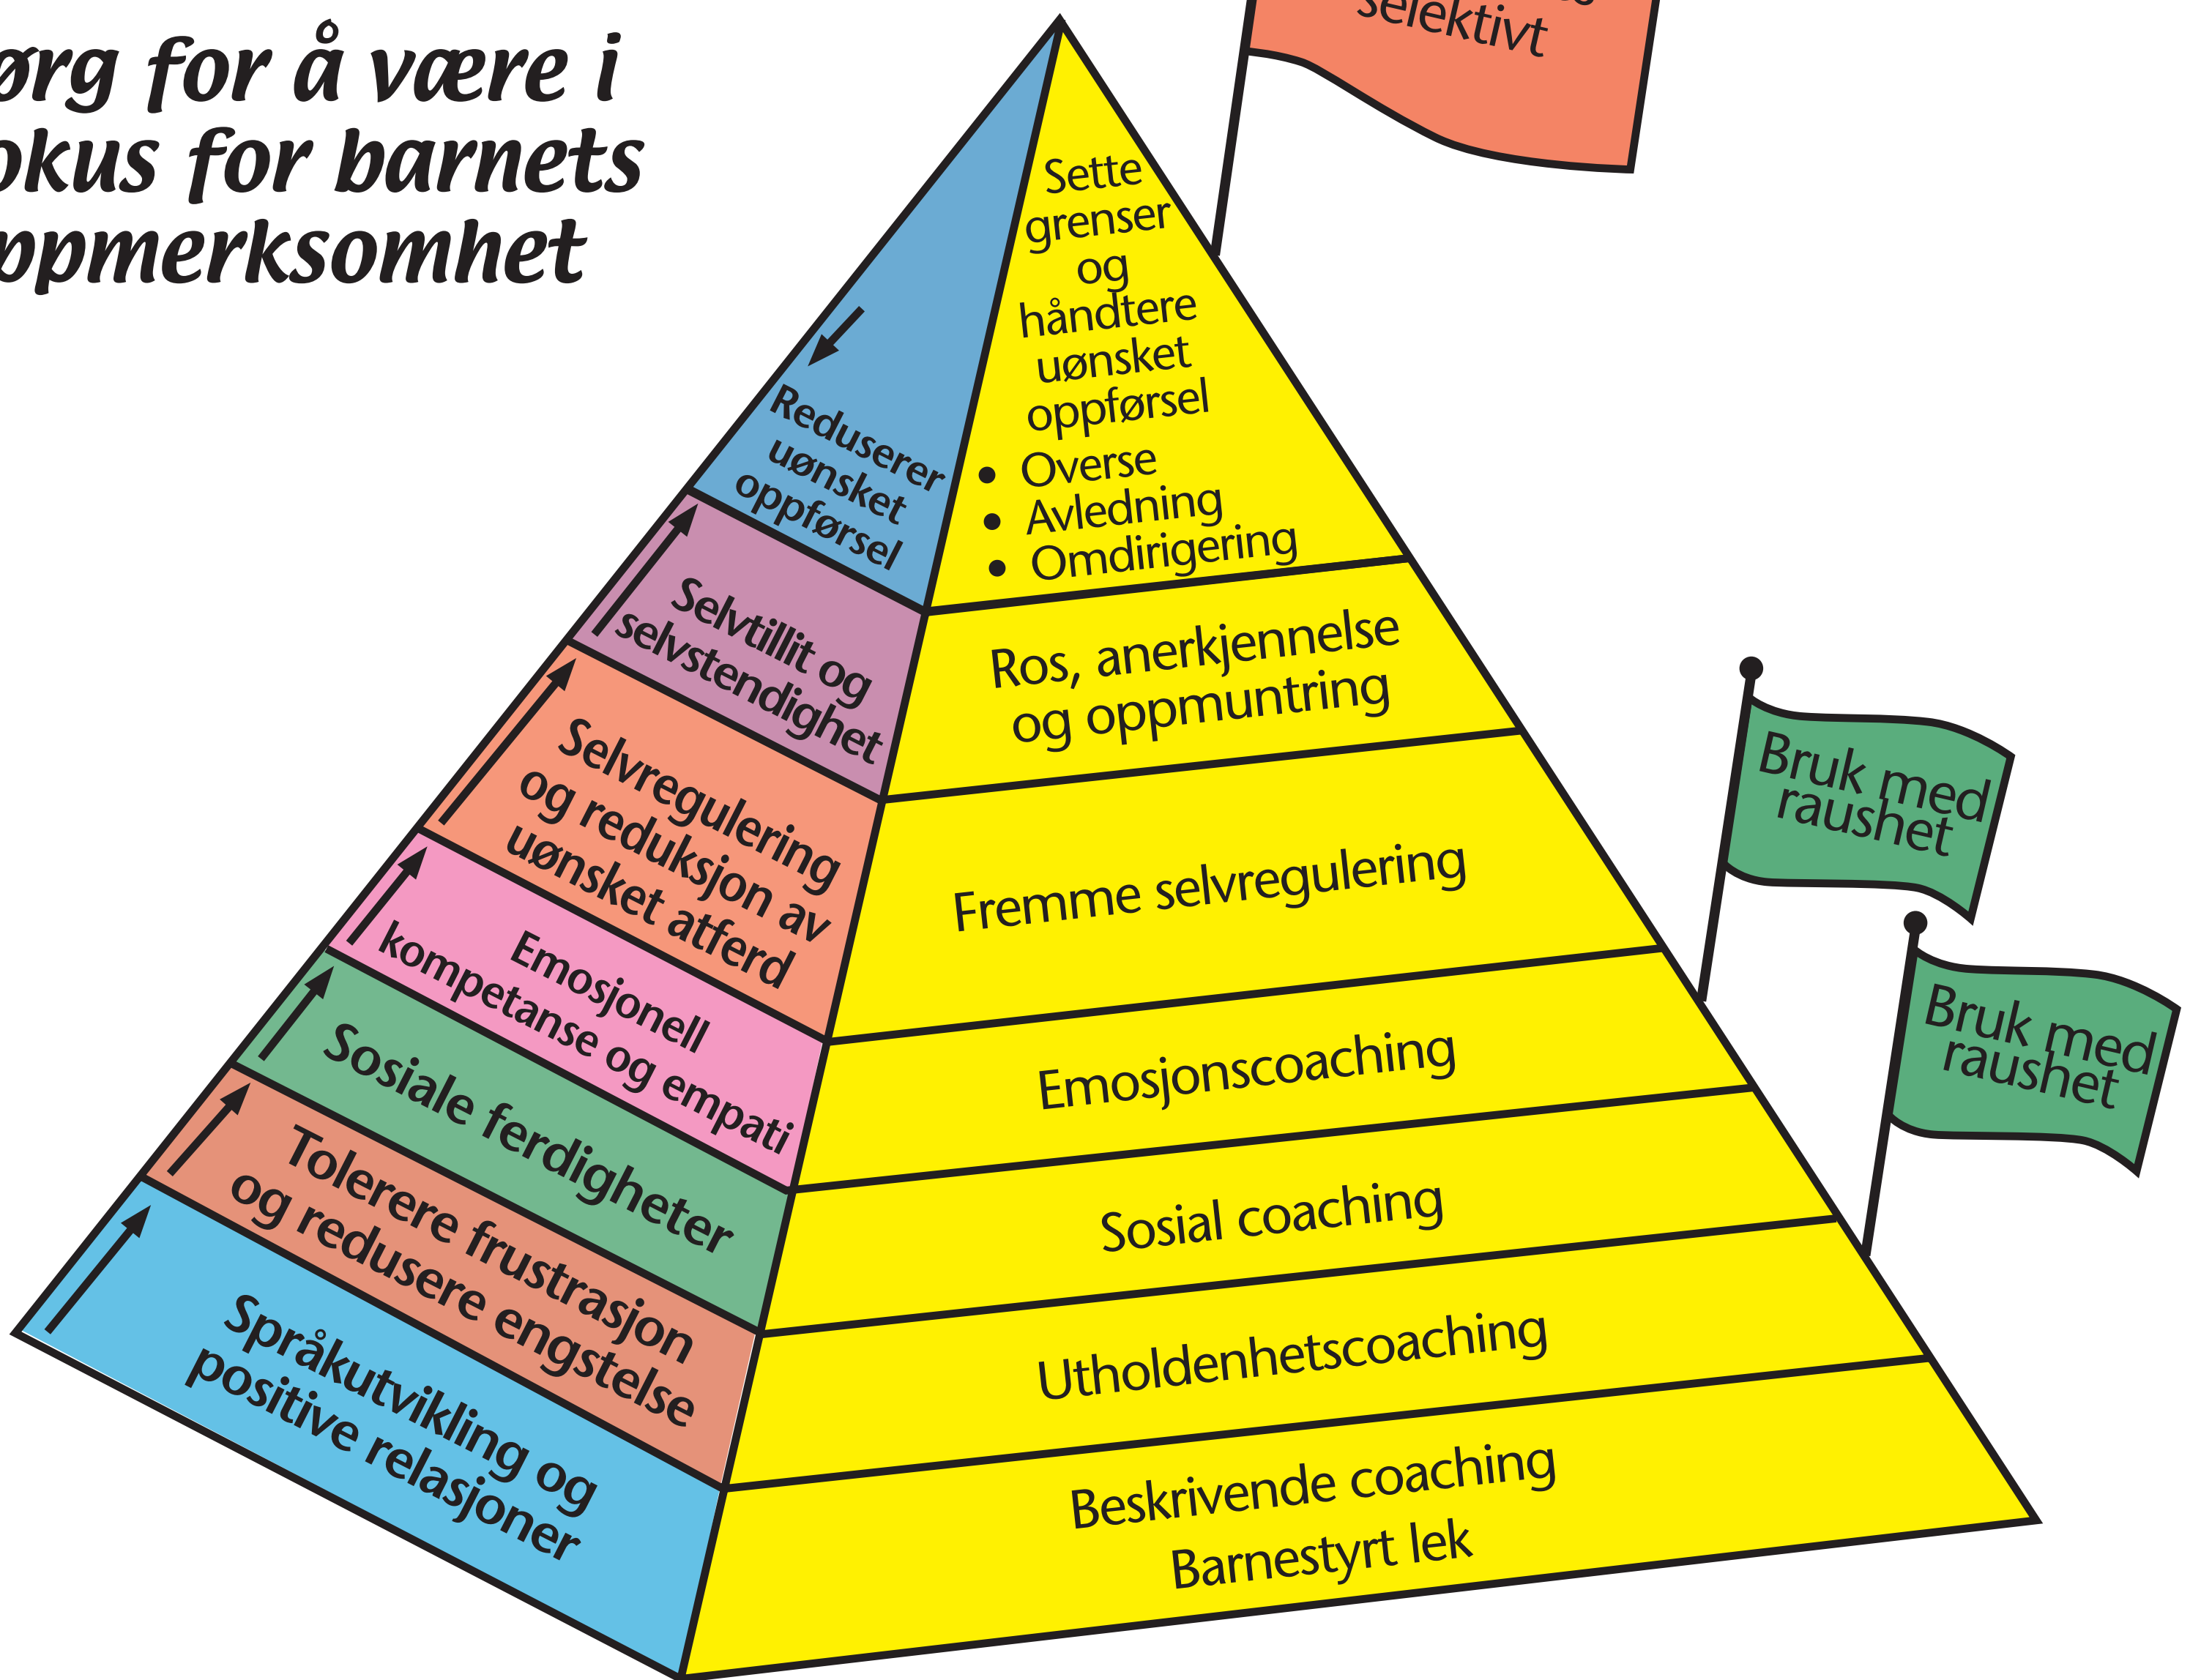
ørg for å være i
okus for barnets
oppmerksomhet

selektivt

Sette grenser og håndtere uønsket oppførsel
• Overse
• Avledning
• Omdirigering

Reduserer uønsket oppførsel

Selvtillit og selvstendighet

Ros, anerkjennelse og oppmuntring

Selvregulering og reduksjon av uønsket atferd

Fremme selvregulering

Emosjonell kompetanse og empati

Emosjonscoaching

Sosiale ferdigheter

Sosial coaching

Tolerere frustrasjon og redusere engstelse

Utholdenhetscoaching

Språkutvikling og positive relasjoner

Beskrivende coaching
Barnestyrt lek

Bruk med raushet

Bruk med raushet